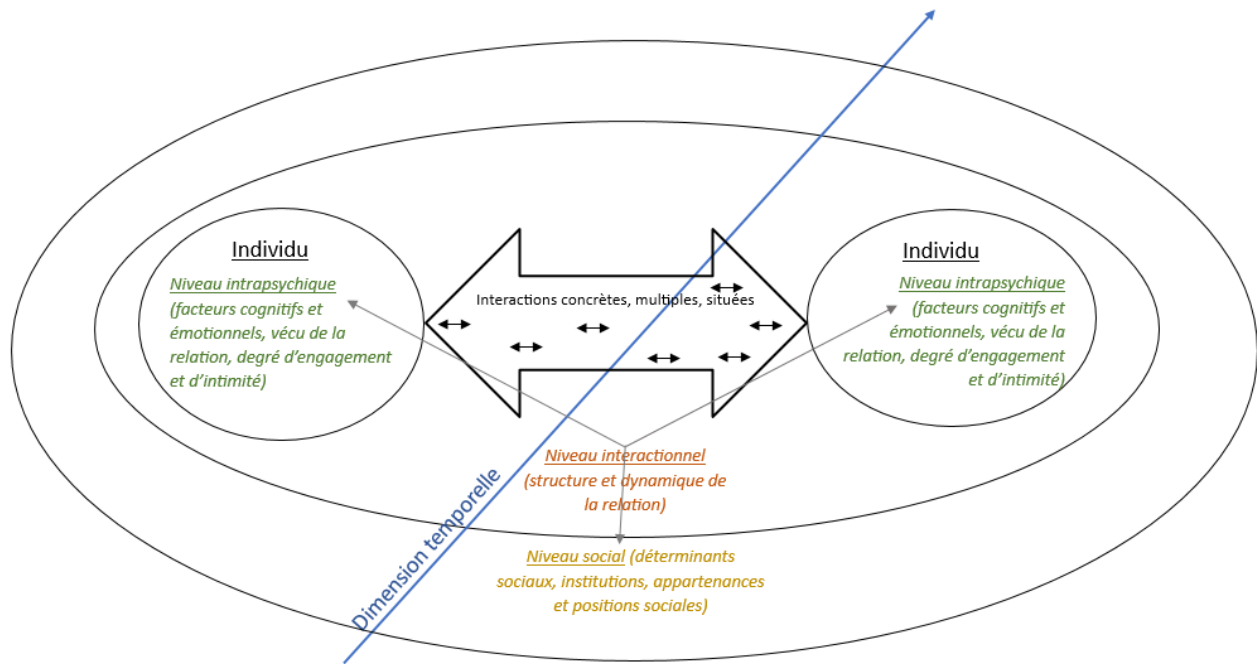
Individu

Niveau intrapsychique (facteurs cognitifs et émotionnels, vécu de la relation, degré d'engagement et d'intimité)

Interactions concrètes, multiples, situées

Individu

Niveau intrapsychique (facteurs cognitifs et émotionnels, vécu de la relation, degré d'engagement et d'intimité)

Niveau interactionnel (structure et dynamique de la relation)

Niveau social (déterminants sociaux, institutions, appartenances et positions sociales)

Dimension temporelle